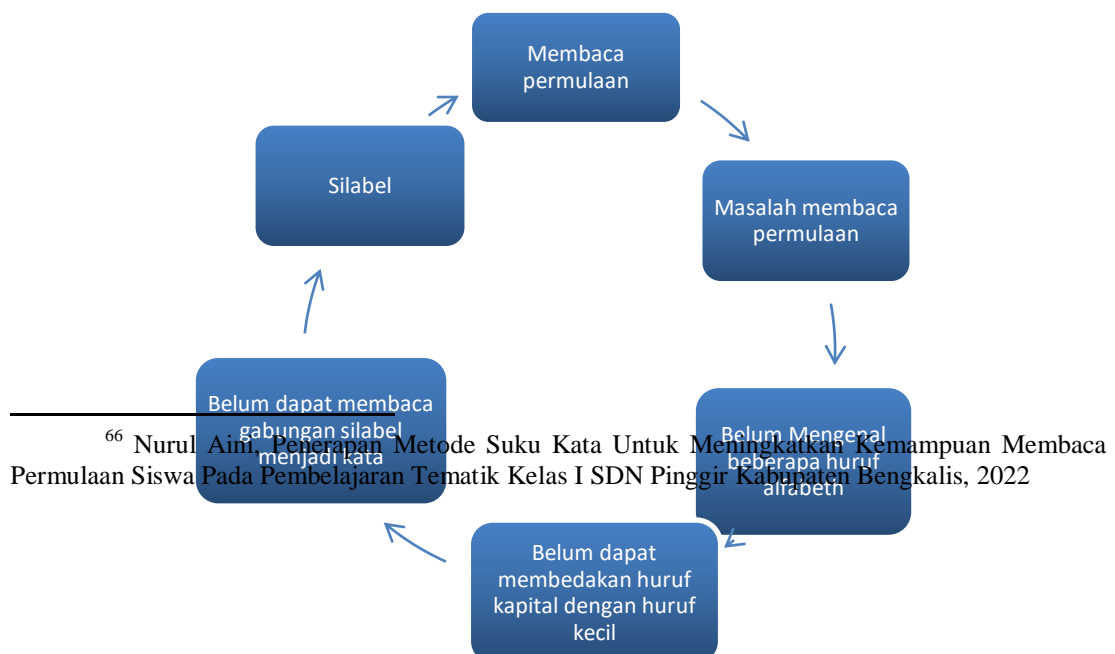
Membaca permulaan

Masalah membaca permulaan

Belum Mengenal beberapa huruf alfabeth

Belum dapat membedakan huruf kapital dengan huruf kecil

Belum dapat membaca gabungan silabel menjadi kata

Silabel

$^{66}$ Nurul Aini, Penerapan Metode Suku Kata Untuk Meningkatkan Kemampuan Membaca Permulaan Siswa Pada Pembelajaran Tematik Kelas I SDN Pinggir Kabupaten Bengkalis, 2022